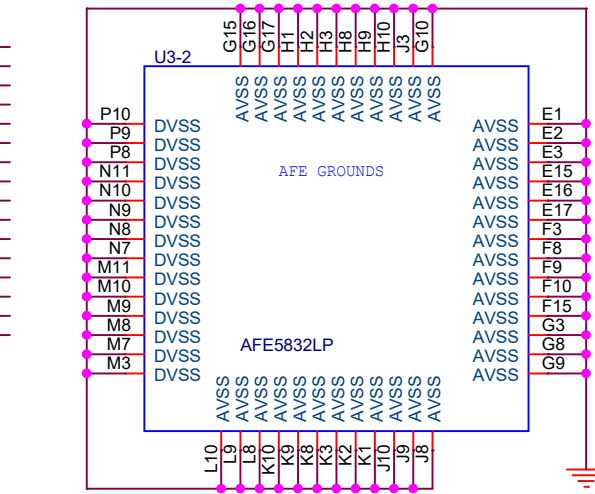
G15 G16 G17 H1 H2 H3 H8 H9 H10 J3 G10

U3-2

AVSS AVSS AVSS AVSS AVSS AVSS AVSS AVSS AVSS AVSS AVSS

P10 DVSS
P9 DVSS
P8 DVSS
N11 DVSS
N10 DVSS
N9 DVSS
N8 DVSS
N7 DVSS
M11 DVSS
M10 DVSS
M9 DVSS
M8 DVSS
M7 DVSS
M3 DVSS

AFE GROUNDS

AVSS E1
AVSS E2
AVSS E3
AVSS E15
AVSS E16
AVSS E17
AVSS F3
AVSS F8
AVSS F9
AVSS F10
AVSS F15
AVSS G3
AVSS G8
AVSS G9

AFE5832LP

AVSS AVSS AVSS AVSS AVSS AVSS AVSS AVSS AVSS AVSS AVSS AVSS

L10 L9 L8 K10 K9 K8 K3 K2 K1 J10 J9 J8